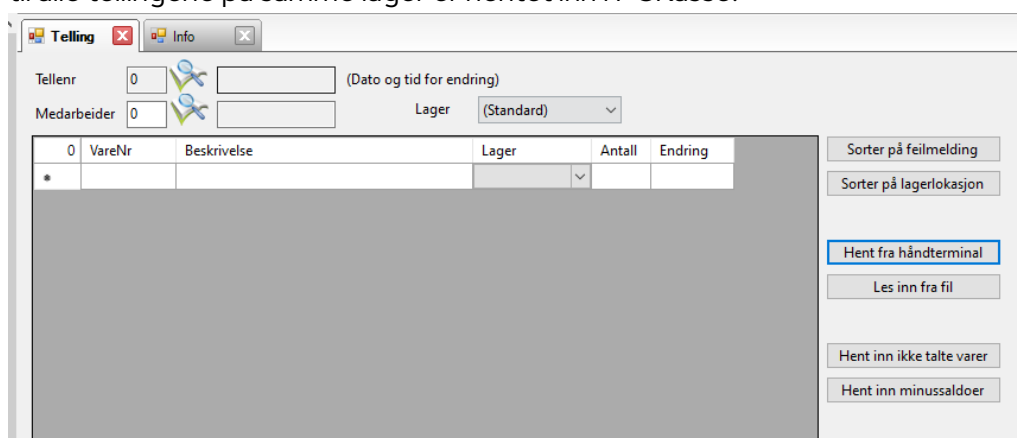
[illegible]

Telling | Info

Tellenr 0 (Dato og tid for endring)

Medarbeider 0 Lager (Standard)

| 0 | VareNr | Beskrivelse | Lager | Antall | Endring |
|---|---|---|---|---|---|
| * | | | | | |

Sorter på feilmelding

Sorter på lagerlokasjon

Hent fra håndterminal

Les inn fra fil

Hent inn ikke talte varer

Hent inn minussaldoer